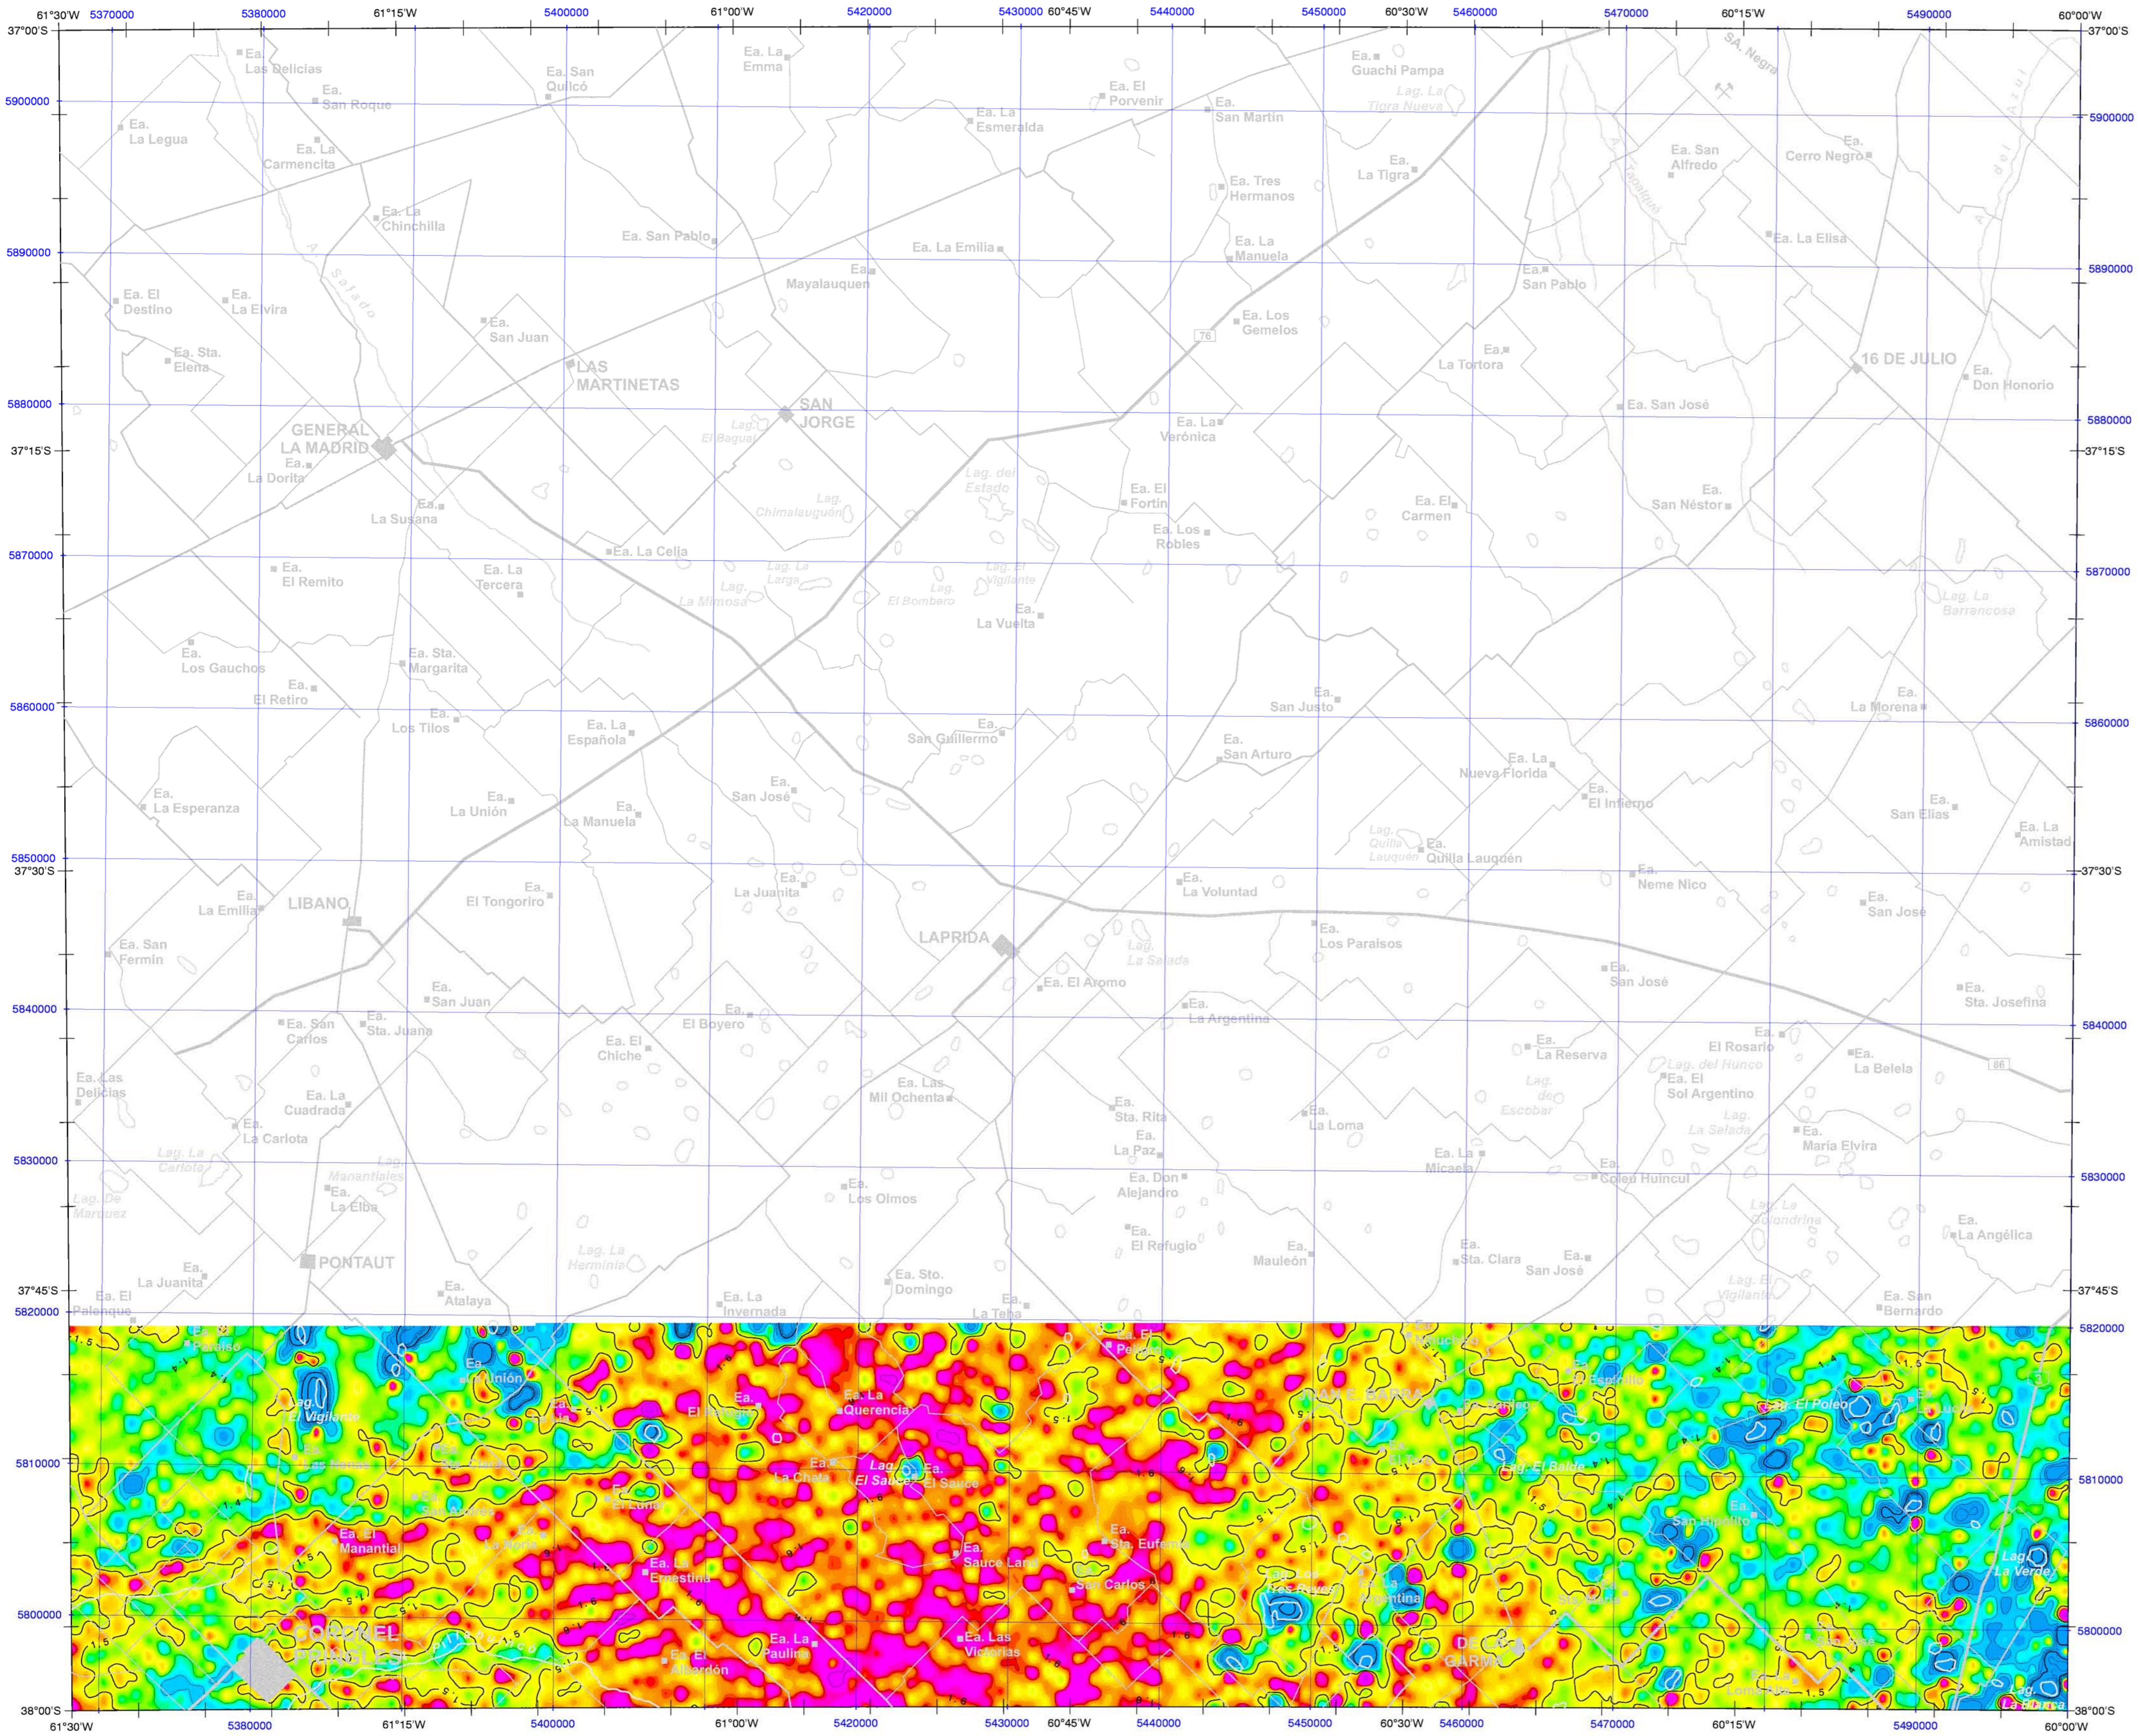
61°30'W 5370000 5380000 61°15'W 5400000 61°00'W 5420000 5430000 60°45'W 5440000 5450000 60°30'W 5460000 5470000 60°15'W 5490000 60°00'W

37°00'S 37°00'S
5900000 5900000
5890000 5890000
5880000 5880000
37°15'S 37°15'S
5870000 5870000
5860000 5860000
5850000 5850000
37°30'S 37°30'S
5840000 5840000
5830000 5830000
37°45'S 37°45'S
5820000 5820000
5810000 5810000
5800000 5800000
38°00'S 38°00'S

Ea. Las Delicias
Ea. San Roque
Ea. La Legua
Ea. La Carmencita
Ea. San Quilcó
Ea. La Emma
Ea. La Esmeralda
Ea. El Porvenir
Ea. San Martín
Ea. Guachi Pampa
Lag. La Tigra Nueva
SA. Negra
Ea. La Tigra
Ea. Tres Hermanos
Ea. San Alfredo
Ea. Cerro Negro
A. del Azul
Ea. La Chinchilla
Ea. San Pablo
Ea. La Emilia
Ea. La Manuela
Ea. La Elisa
Ea. El Destino
Ea. La Elvira
A. Salado
Ea. Mayalauquen
Ea. San Pablo
Ea. San Juan
Ea. Los Gemelos
76
Ea. Sta. Elena
LAS MARTINETAS
Ea. La Tortora
16 DE JULIO
Ea. Don Honorio
SAN JORGE
Ea. San José
GENERAL LA MADRID
Lag. El Baguai
Ea. La Verónica
Ea. La Dorita
Lag. del Estado
Ea. El Fortín
Ea. El Carmen
Ea. San Néstor
Ea. La Susana
Lag. Chimalauquén
Ea. Los Robles
Ea. La Celia
Ea. El Remito
Ea. La Tercera
Lag. La Larga
Lag. El Vigilante
Lag. La Mimosa
Lag. El Bombero
Ea. La Vuelta
Lag. La Barrancosa
Ea. Los Gauchos
Ea. Sta. Margarita
Ea. El Retiro
Ea. San Justo
Ea. La Morena
Ea. Los Tilos
Ea. La Española
Ea. San Guillermo
Ea. San Arturo
Ea. La Nueva Florida
Ea. La Esperanza
Ea. La Unión
Ea. San José
Ea. El Infierno
Ea. San Elías
Ea. La Manuela
Lag. Quilla Lauquén
Ea. Quilla Lauquén
Ea. La Amistad
Ea. La Juanita
Ea. La Voluntad
Ea. Neme Nico
Ea. La Emilia
LIBANO
Ea. El Tongorito
Ea. San José
Ea. San Fermín
LAPRIDA
Lag. La Salada
Ea. Los Paraísos
Ea. San José
Ea. Sta. Josefina
Ea. San Juan
Ea. El Aromo
Ea. El Boyero
Ea. La Argentina
Ea. San Carlos
Ea. Sta. Juana
Ea. El Chiche
Ea. La Reserva
Ea. El Rosario
Lag. del Hunco
Ea. La Belela
86
Ea. Las Delicias
Ea. Las Mil Ochenta
Ea. El Sol Argentino
Ea. La Cuadrada
Lag. de Escobar
Ea. Sta. Rita
Ea. La Loma
Ea. La Carlota
Lag. La Salada
Ea. María Elvira
Lag. La Carlota
Ea. La Paz
Ea. La Micaela
Manantiales
Ea. Don Alejandro
Ea. Colen Huincul
Lag. De Marquez
Ea. La Elba
Ea. Los Olmos
Lag. La Golondrina
Ea. El Refugio
Ea. La Angélica
PONTAUT
Lag. La Herminia
Ea. Mauleón
Ea. Sta. Clara
Ea. San José
Ea. La Juanita
Ea. Sto. Domingo
Lag. El Vigilante
Ea. El Palenque
Ea. Atalaya
Ea. La Invernada
Ea. La Teba
Ea. San Bernardo

Lag. El Vigilante
Ea. La Unión
Ea. La Querencia
Lag. El Sauce
Ea. El Sauce
Ea. La Chata
Ea. El Manantial
Ea. Sauce Lang
Ea. Sta. Eufemia
Ea. San Carlos
Ea. La Ernestina
Ea. La Argentina
Lag. El Poleo
Lag. El Balde
Ea. San Hipólito
Lag. La Verde
CORONEL PRINGLES
Ea. La Paulina
Ea. Las Victorias
Ea. El Albardón
DE LA GARMA
Lag. La Brava
1.5
1.6
1.4